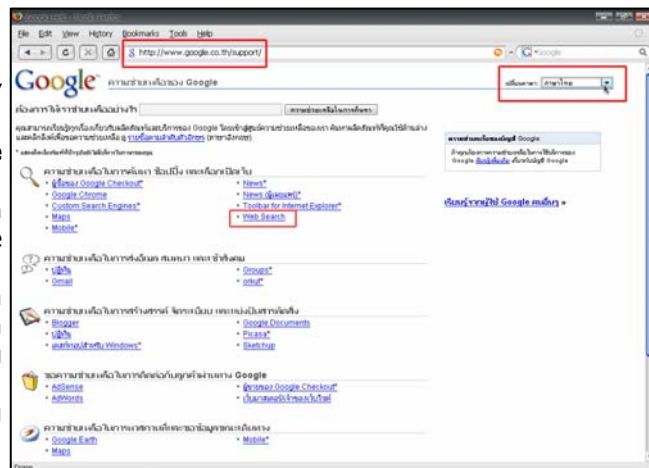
File Edit View History Bookmarks Tools Help

http://www.google.co.th/support/

Google

Google ความช่วยเหลือของ Google

ภาษาไทย

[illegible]

Google Checkout*
Google Chrome
Custom Search Engines*
Maps
Mobile*

News*
News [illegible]
Toolbar for Internet Explorer*
Web Search

Gmail

Groups*
orkut*

Blogger
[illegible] Windows*

Google Documents
Picasa*
Sketchup

AdSense
AdWords

Google Checkout*
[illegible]

Google Earth
Maps

Mobile*

Google

Google

Done